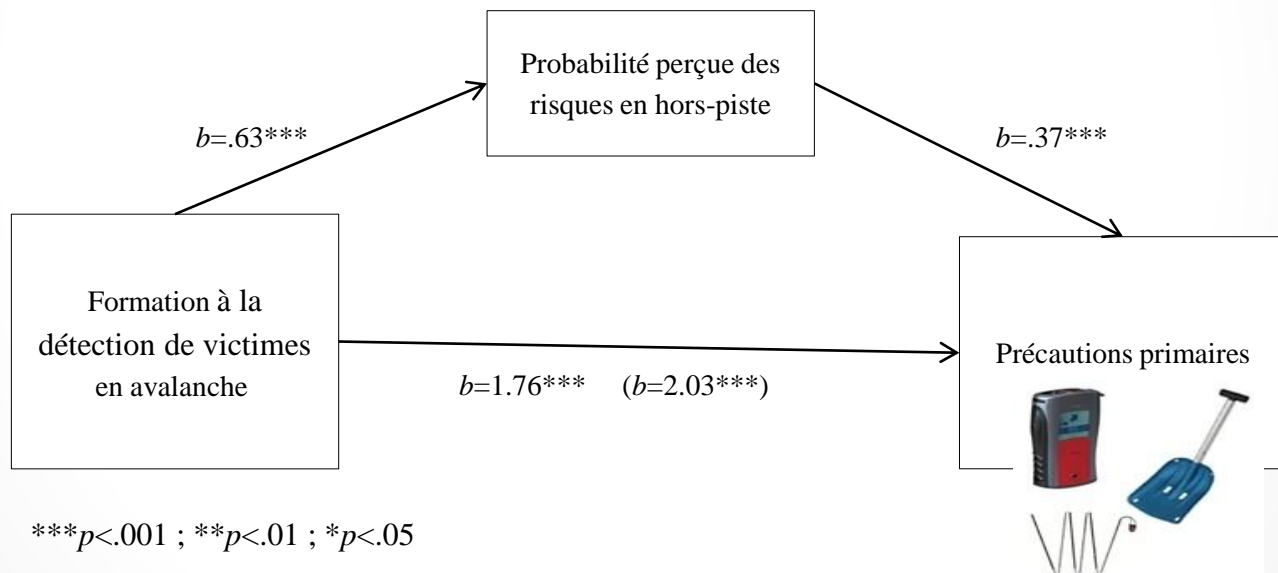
Probabilité perçue des risques en hors-piste

$b$=.63***

$b$=.37***

Formation à la détection de victimes en avalanche

Précautions primaires

$b$=1.76*** ($b$=2.03***)

***$p$<.001 ; **$p$<.01 ; *$p$<.05